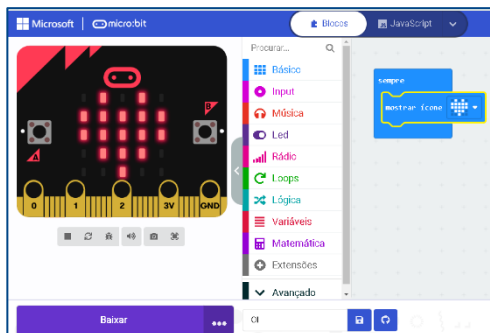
Microsoft | micro:bit

Blocos

JavaScript

A

B

0

1

2

3V

GND

Procurar...

Básico

Input

Música

Led

Rádio

Loops

Lógica

Variáveis

Matemática

Extensões

Avançado

sempre

mostrar ícone

Baixar

•••

Oi